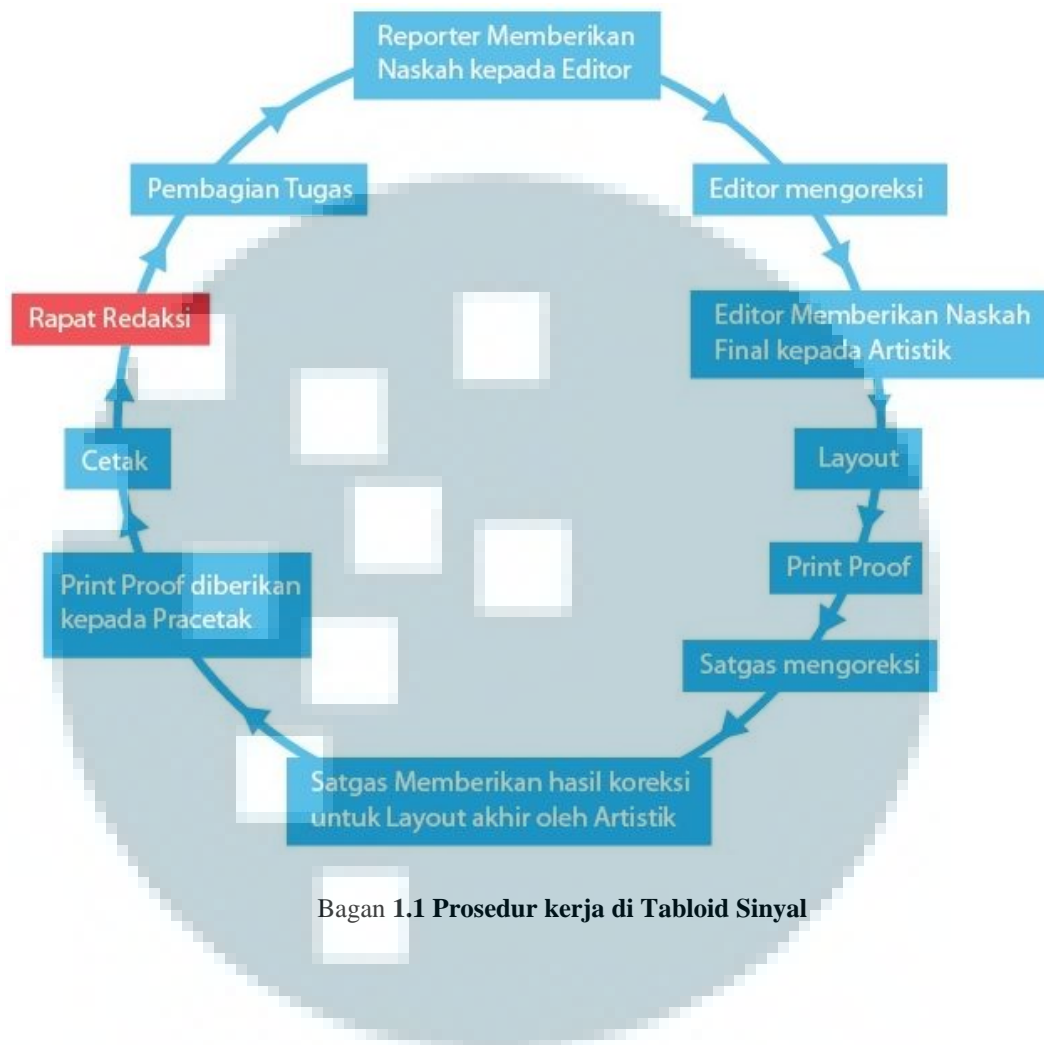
Reporter Memberikan Naskah kepada Editor

Editor mengoreksi

Editor Memberikan Naskah Final kepada Artistik

Layout

Print Proof

Satgas mengoreksi

Satgas Memberikan hasil koreksi untuk Layout akhir oleh Artistik

Print Proof diberikan kepada Pracetak

Cetak

Rapat Redaksi

Pembagian Tugas

Bagan **1.1 Prosedur kerja di Tabloid Sinyal**